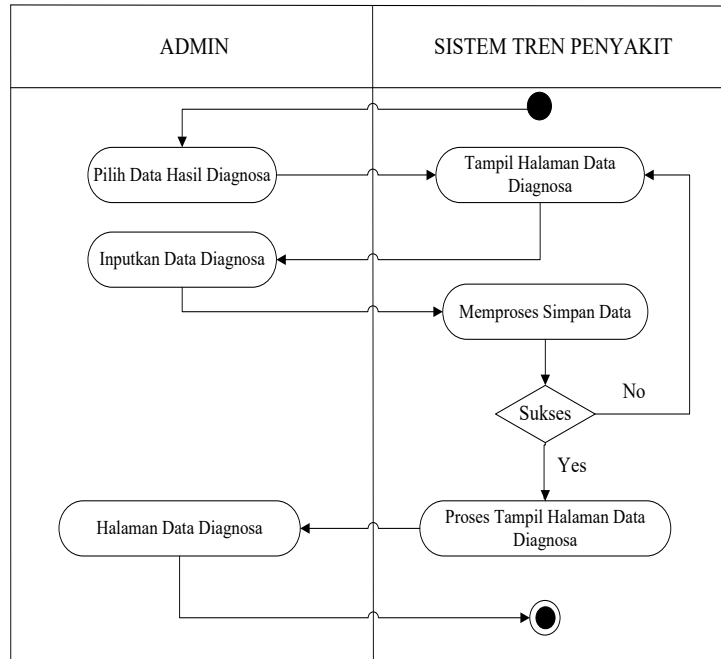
ADMIN

SISTEM TREN PENYAKIT

Pilih Data Hasil Diagnosa

Tampil Halaman Data Diagnosa

Inputkan Data Diagnosa

Memproses Simpan Data

No

Sukses

Yes

Halaman Data Diagnosa

Proses Tampil Halaman Data Diagnosa